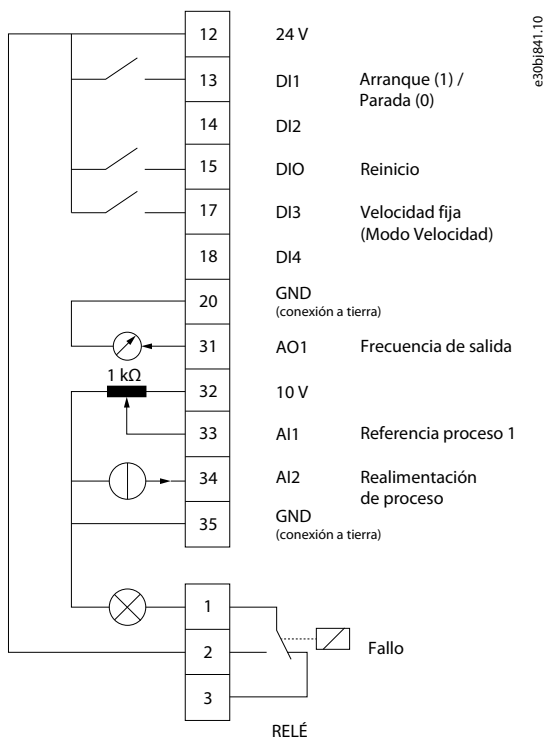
e30bj841.10

12 24 V

13 DI1 Arranque (1) / Parada (0)

14 DI2

15 DIO Reinicio

17 DI3 Velocidad fija (Modo Velocidad)

18 DI4

20 GND (conexión a tierra)

31 AO1 Frecuencia de salida

1 kΩ

32 10 V

33 AI1 Referencia proceso 1

34 AI2 Realimentación de proceso

35 GND (conexión a tierra)

1

2 Fallo

3

RELÉ